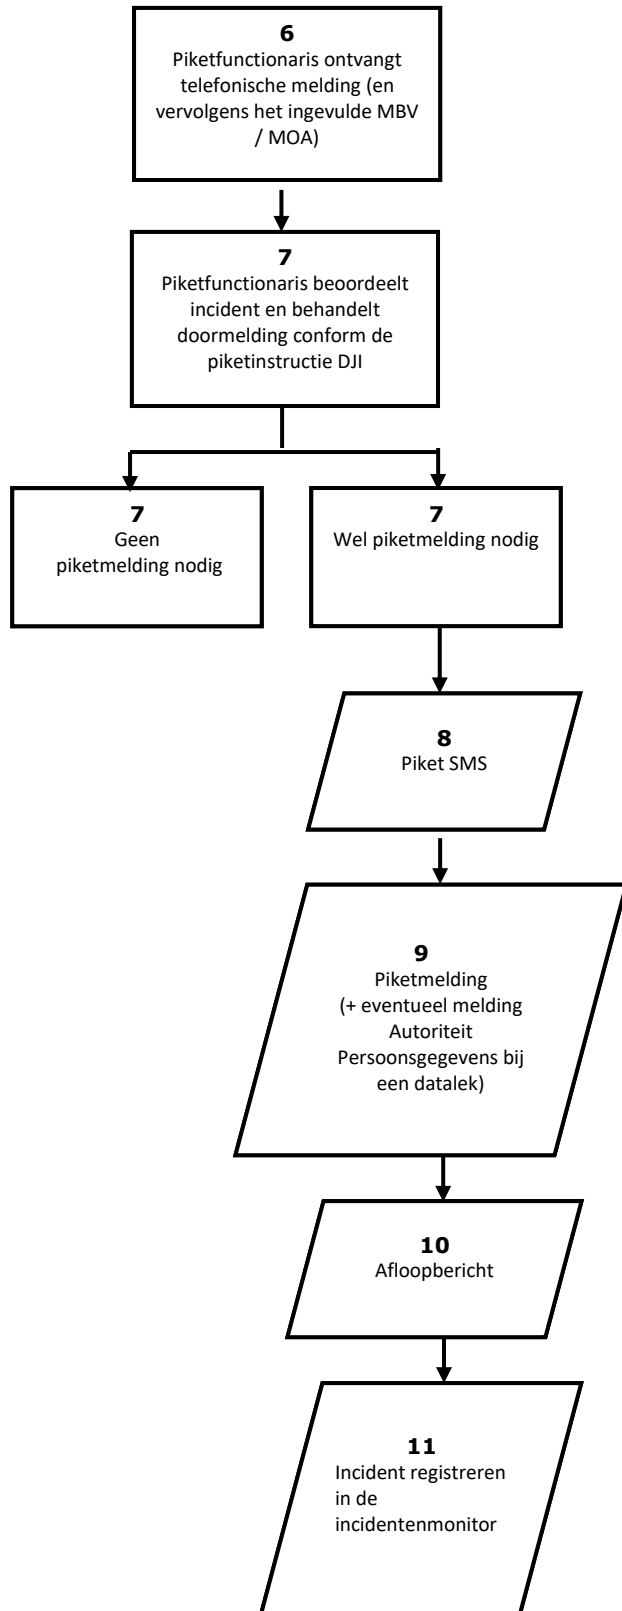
**6**
Piketfunctionaris ontvangt telefonische melding (en vervolgens het ingevulde MBV / MOA)

**7**
Piketfunctionaris beoordeelt incident en behandelt doormelding conform de piketinstructie DJI

**7**
Geen piketmelding nodig

**7**
Wel piketmelding nodig

**8**
Piket SMS

**9**
Piketmelding (+ eventueel melding Autoriteit Persoonsgegevens bij een datalek)

**10**
Afloopbericht

**11**
Incident registreren in de incidentenmonitor